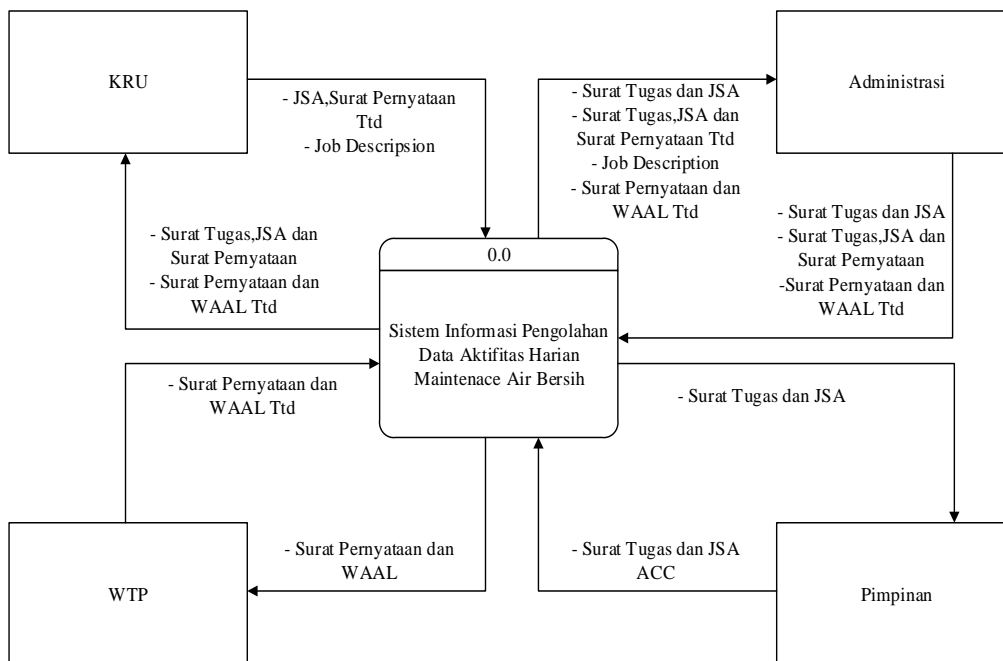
KRU

- JSA,Surat Pernyataan Ttd
- Job Descripsion

- Surat Tugas dan JSA
- Surat Tugas,JSA dan Surat Pernyataan Ttd
- Job Description
- Surat Pernyataan dan WAAL Ttd

Administrasi

- Surat Tugas,JSA dan Surat Pernyataan
- Surat Pernyataan dan WAAL Ttd

0.0

Sistem Informasi Pengolahan Data Aktifitas Harian Maintenace Air Bersih

- Surat Tugas dan JSA
- Surat Tugas,JSA dan Surat Pernyataan
-Surat Pernyataan dan WAAL Ttd

- Surat Pernyataan dan WAAL Ttd

- Surat Tugas dan JSA

WTP

- Surat Pernyataan dan WAAL

- Surat Tugas dan JSA ACC

Pimpinan